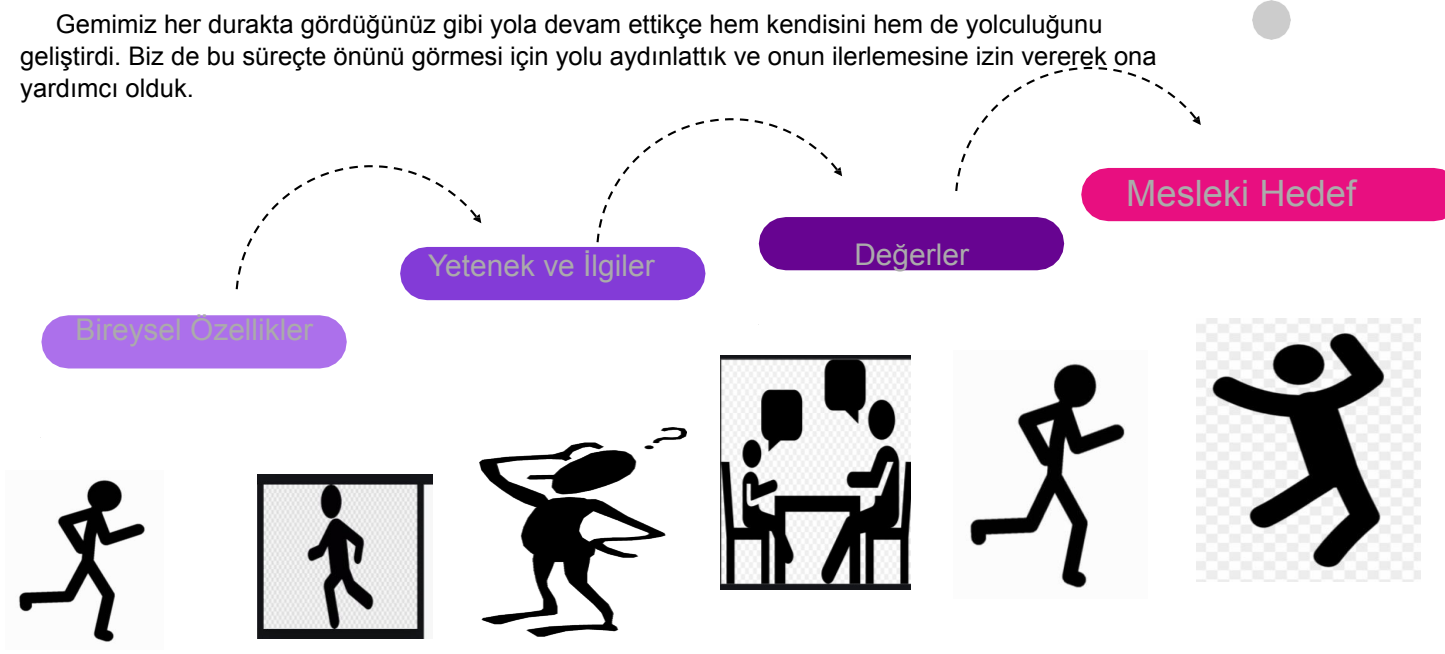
Gemimiz her durakta gördüğünüz gibi yola devam ettikçe hem kendisini hem de yolculuğunu geliştirdi. Biz de bu süreçte önünü görmesi için yolu aydınlattık ve onun ilerlemesine izin vererek ona yardımcı olduk.

Mesleki Hedef

Değerler

Yetenek ve İlgiler

Bireysel Özellikler